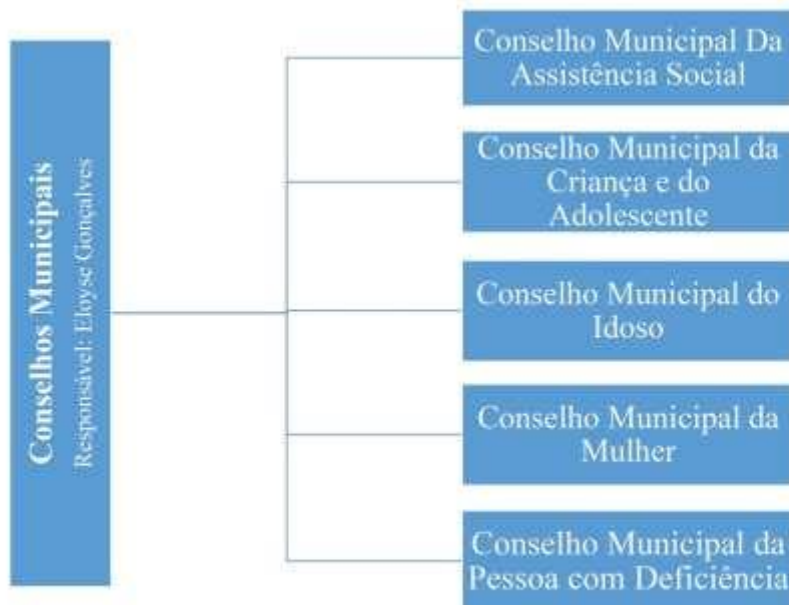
Conselhos Municipais
Responsável: Eloyse Gonçalves

Conselho Municipal Da Assistência Social

Conselho Municipal da Criança e do Adolescente

Conselho Municipal do Idoso

Conselho Municipal da Mulher

Conselho Municipal da Pessoa com Deficiência